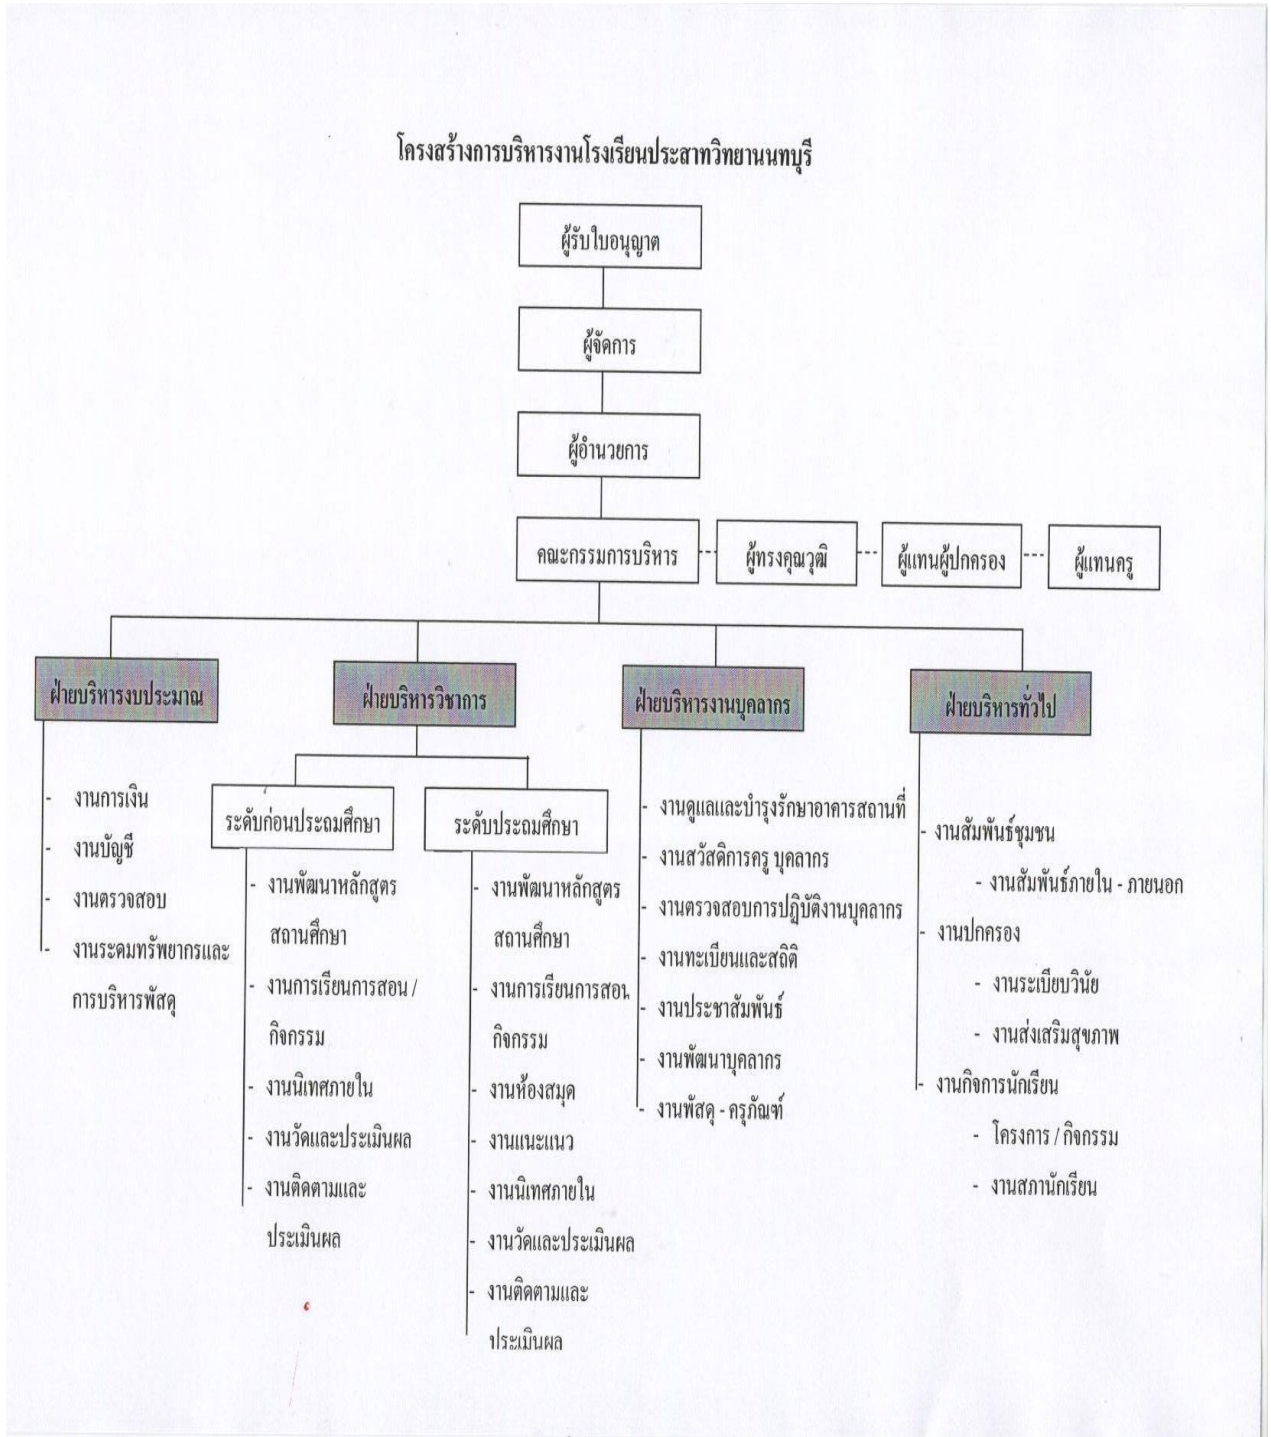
โครงสร้างการบริหารงานโรงเรียนประสาทวิทยานนทบุรี

ผู้รับใบอนุญาต

ผู้จัดการ

ผู้อำนวยการ

คณะกรรมการบริหาร

ผู้ทรงคุณวุฒิ

ผู้แทนผู้ปกครอง

ผู้แทนครู

ฝ่ายบริหารงบประมาณ

- งานการเงิน
- งานบัญชี
- งานตรวจสอบ
- งานระดมทรัพยากรและการบริหารพัสดุ

ฝ่ายบริหารวิชาการ

ระดับก่อนประถมศึกษา

- งานพัฒนาหลักสูตรสถานศึกษา
- งานการเรียนการสอน / กิจกรรม
- งานนิเทศภายใน
- งานวัดและประเมินผล
- งานติดตามและประเมินผล

ระดับประถมศึกษา

- งานพัฒนาหลักสูตรสถานศึกษา
- งานการเรียนการสอน กิจกรรม
- งานห้องสมุด
- งานแนะแนว
- งานนิเทศภายใน
- งานวัดและประเมินผล
- งานติดตามและประเมินผล

ฝ่ายบริหารงานบุคลากร

- งานดูแลและบำรุงรักษาอาคารสถานที่
- งานสวัสดิการครู บุคลากร
- งานตรวจสอบการปฏิบัติงานบุคลากร
- งานทะเบียนและสถิติ
- งานประชาสัมพันธ์
- งานพัฒนาบุคลากร
- งานพัสดุ - ครุภัณฑ์

ฝ่ายบริหารทั่วไป

- งานสัมพันธ์ชุมชน
- งานสัมพันธ์ภายใน - ภายนอก
- งานปกครอง
- งานระเบียบวินัย
- งานส่งเสริมสุขภาพ
- งานกิจการนักเรียน
- โครงการ / กิจกรรม
- งานสภานักเรียน